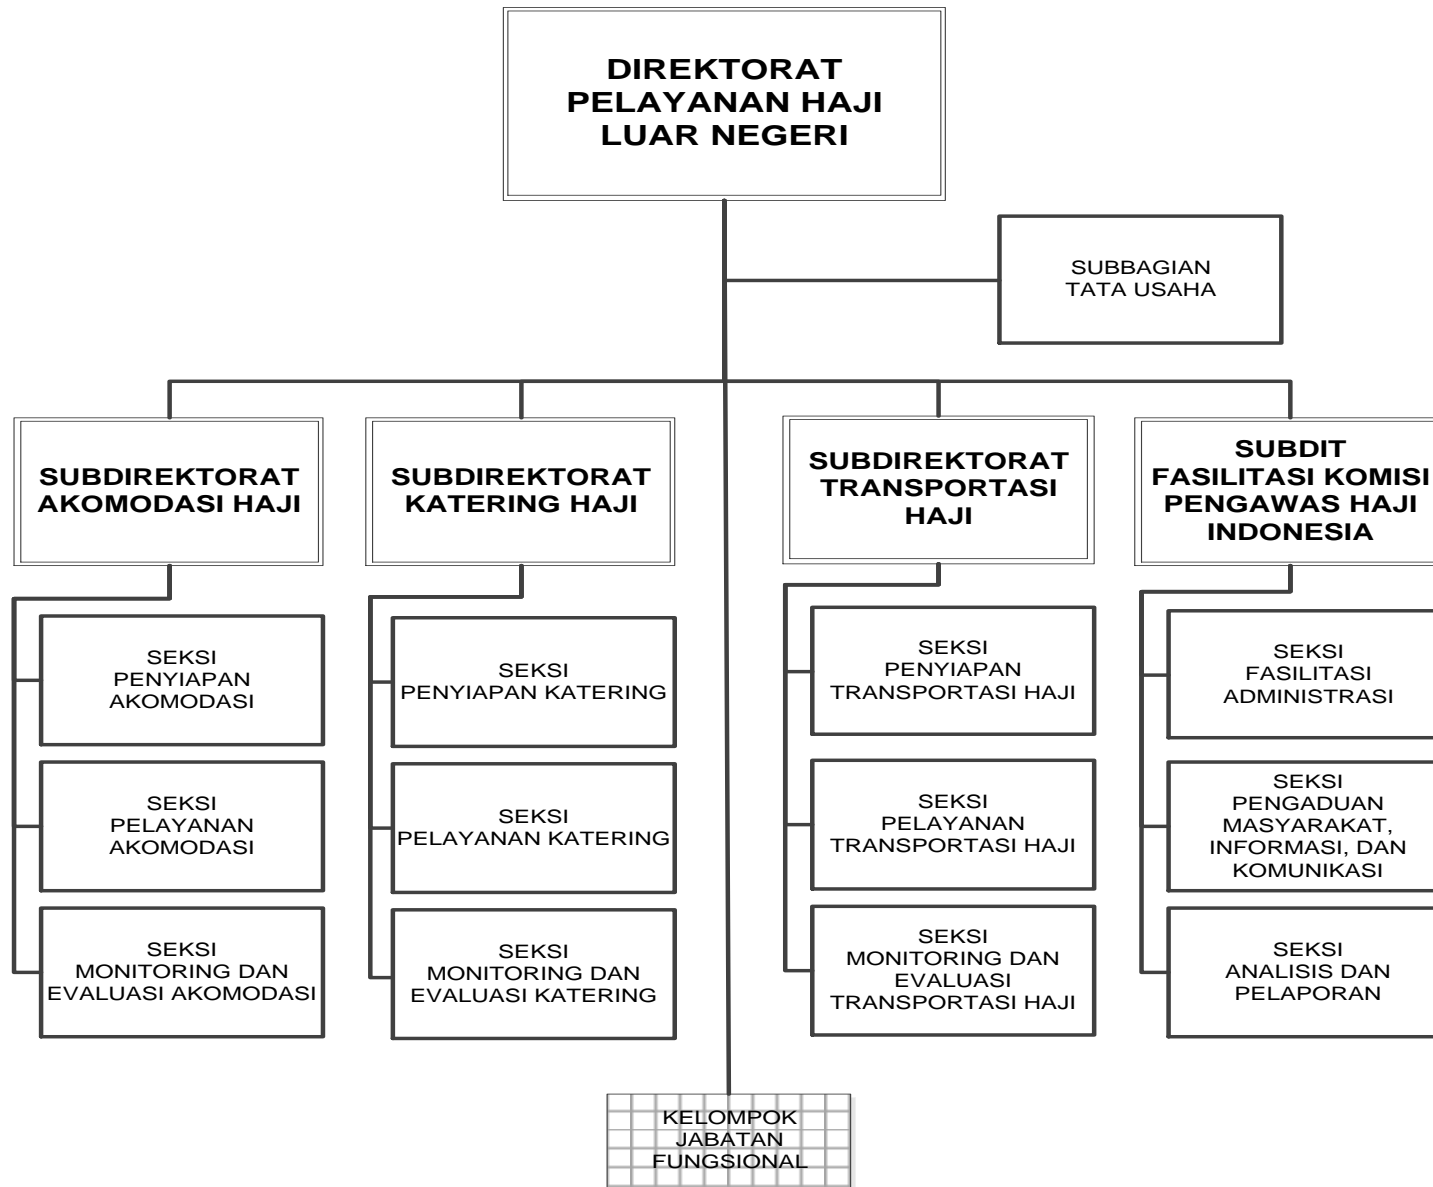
DIREKTORAT PELAYANAN HAJI LUAR NEGERI

SUBBAGIAN TATA USAHA

SUBDIREKTORAT AKOMODASI HAJI

SEKSI PENYIAPAN AKOMODASI

SEKSI PELAYANAN AKOMODASI

SEKSI MONITORING DAN EVALUASI AKOMODASI

SUBDIREKTORAT KATERING HAJI

SEKSI PENYIAPAN KATERING

SEKSI PELAYANAN KATERING

SEKSI MONITORING DAN EVALUASI KATERING

SUBDIREKTORAT TRANSPORTASI HAJI

SEKSI PENYIAPAN TRANSPORTASI HAJI

SEKSI PELAYANAN TRANSPORTASI HAJI

SEKSI MONITORING DAN EVALUASI TRANSPORTASI HAJI

SUBDIT FASILITASI KOMISI PENGAWAS HAJI INDONESIA

SEKSI FASILITASI ADMINISTRASI

SEKSI PENGADUAN MASYARAKAT, INFORMASI, DAN KOMUNIKASI

SEKSI ANALISIS DAN PELAPORAN

KELOMPOK JABATAN FUNGSIONAL